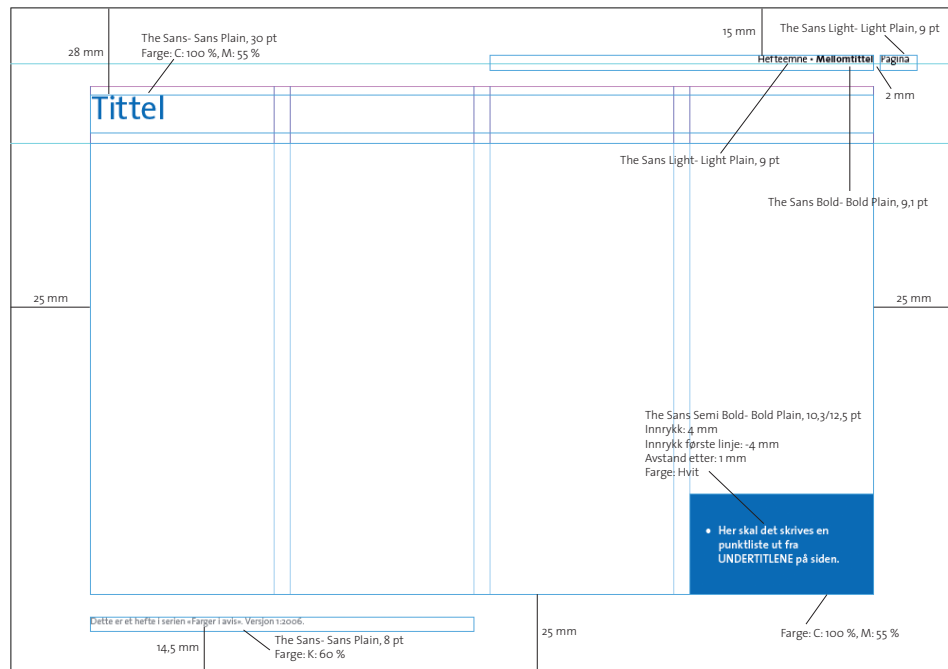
28 mm

The Sans- Sans Plain, 30 pt
Farge: C: 100 %, M: 55 %

15 mm

The Sans Light- Light Plain, 9 pt

Hefteemne • **Mellomtittel** Pagina

2 mm

Tittel

The Sans Light- Light Plain, 9 pt

The Sans Bold- Bold Plain, 9,1 pt

25 mm

25 mm

The Sans Semi Bold- Bold Plain, 10,3/12,5 pt
Innrykk: 4 mm
Innrykk første linje: -4 mm
Avstand etter: 1 mm
Farge: Hvit

• Her skal det skrives en punktliste ut fra UNDERTITLENE på siden.

Dette er et hefte i serien «Farger i avis». Versjon 1:2006.

25 mm

Farge: C: 100 %, M: 55 %

14,5 mm

The Sans- Sans Plain, 8 pt
Farge: K: 60 %